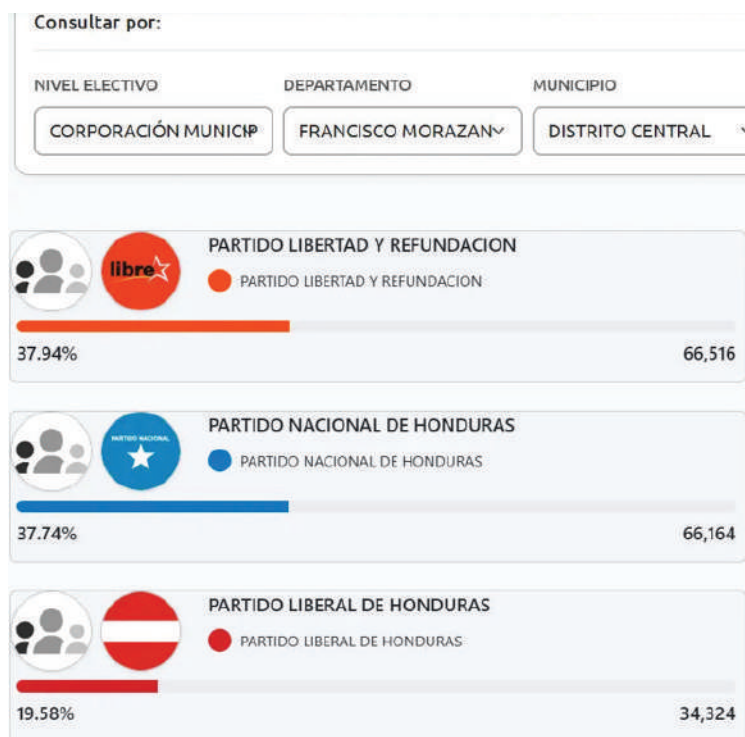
Consultar por:

NIVEL ELECTIVO
CORPORACIÓN MUNICIP

DEPARTAMENTO
FRANCISCO MORAZAN

MUNICIPIO
DISTRITO CENTRAL

libre

PARTIDO LIBERTAD Y REFUNDACION
PARTIDO LIBERTAD Y REFUNDACION
37.94%
66,516

PARTIDO NACIONAL

PARTIDO NACIONAL DE HONDURAS
PARTIDO NACIONAL DE HONDURAS
37.74%
66,164

PARTIDO LIBERAL DE HONDURAS
PARTIDO LIBERAL DE HONDURAS
19.58%
34,324